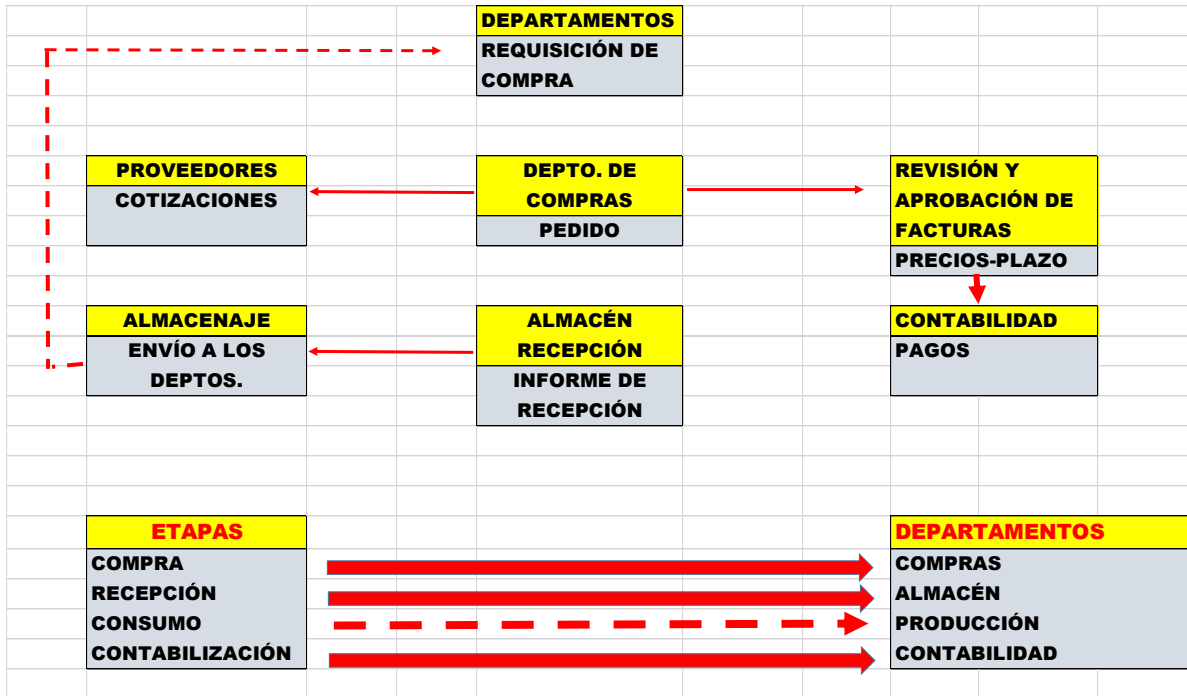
DEPARTAMENTOS
REQUISICIÓN DE COMPRA

PROVEEDORES
COTIZACIONES

DEPTO. DE COMPRAS
PEDIDO

REVISIÓN Y APROBACIÓN DE FACTURAS
PRECIOS-PLAZO

ALMACENAJE
ENVÍO A LOS DEPTOS.

ALMACÉN RECEPCIÓN
INFORME DE RECEPCIÓN

CONTABILIDAD
PAGOS

ETAPAS
COMPRA
RECEPCIÓN
CONSUMO
CONTABILIZACIÓN

DEPARTAMENTOS
COMPRAS
ALMACÉN
PRODUCCIÓN
CONTABILIDAD